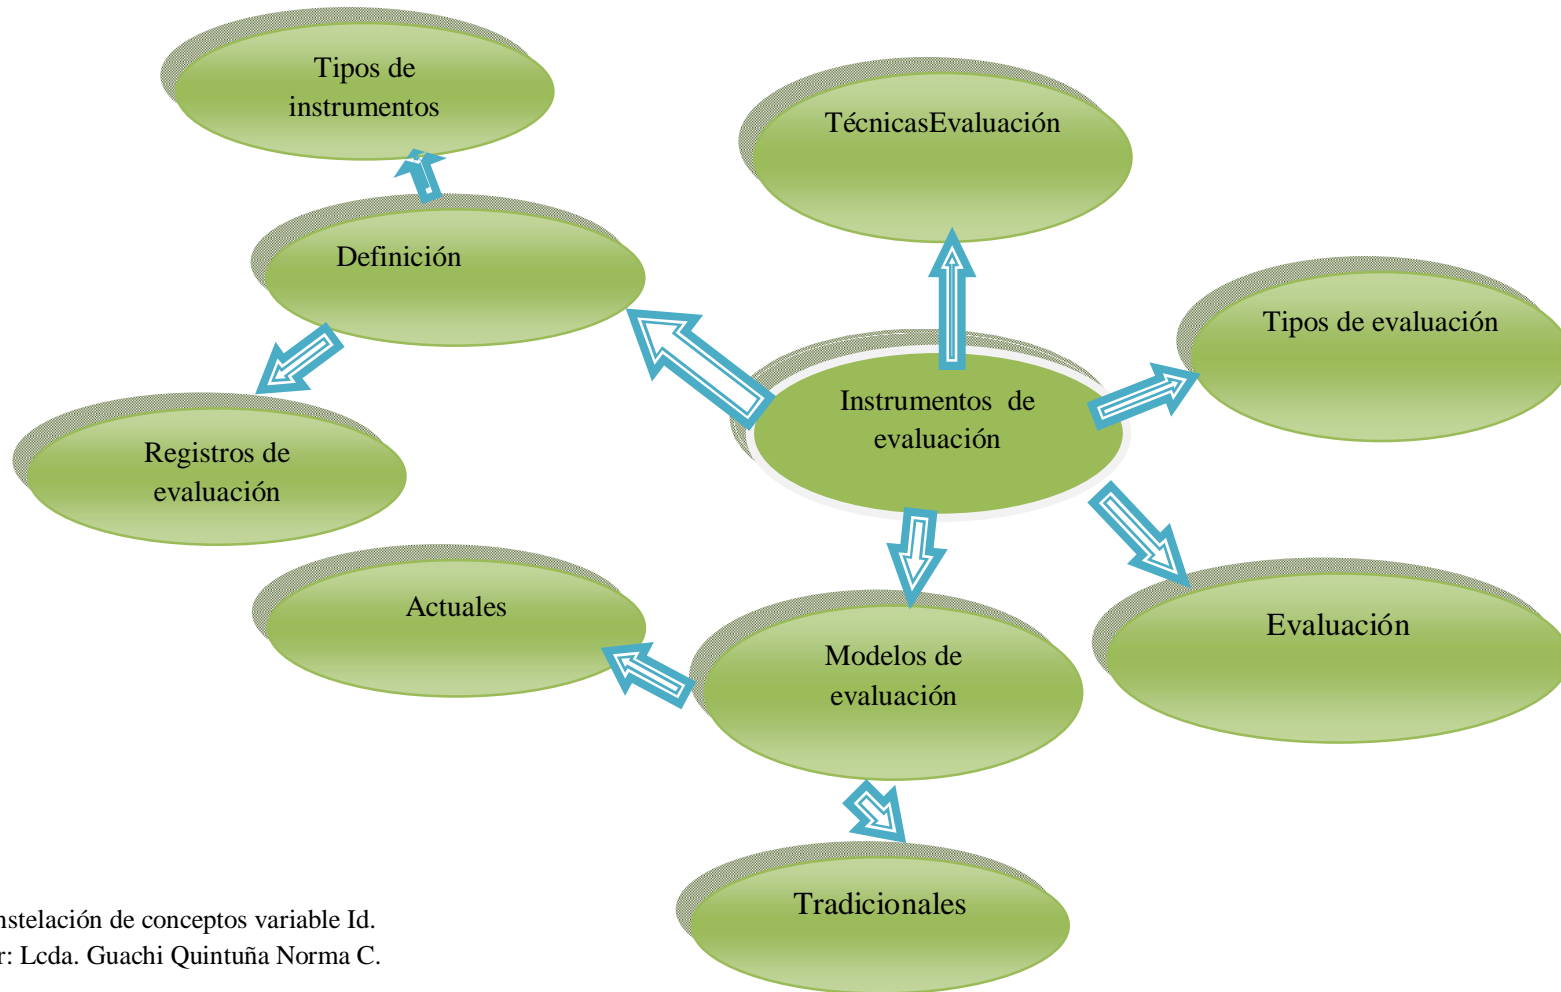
Tipos de instrumentos

TécnicasEvaluación

Definición

Tipos de evaluación

Instrumentos de evaluación

Registros de evaluación

Actuales

Modelos de evaluación

Evaluación

Tradicionales

nstelación de conceptos variable Id.
r: Lcda. Guachi Quintuña Norma C.